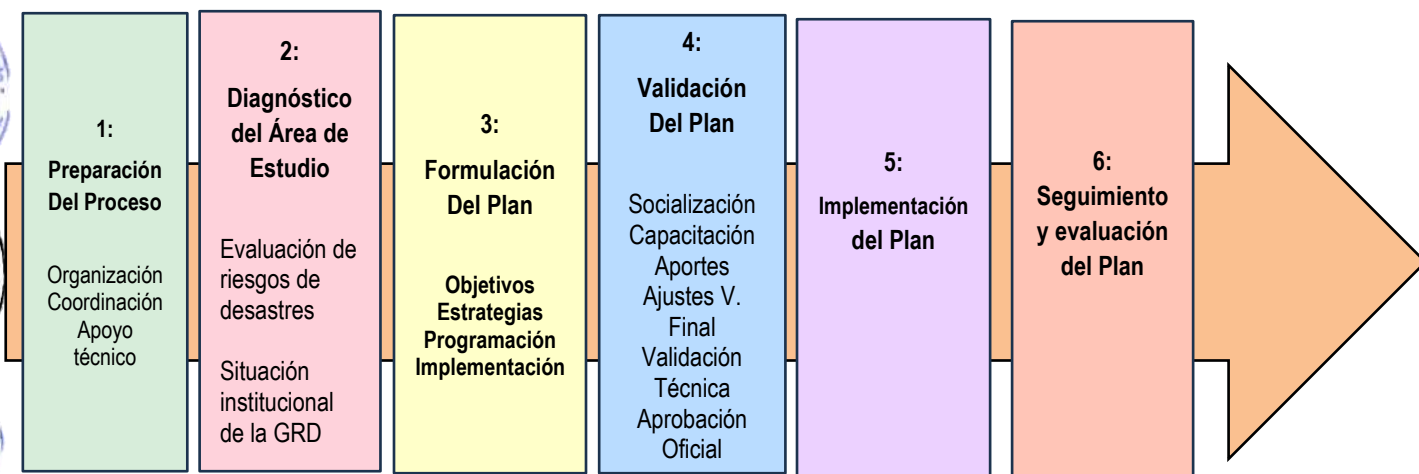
1:
Preparación Del Proceso

Organización
Coordinación
Apoyo técnico

2:
Diagnóstico del Área de Estudio

Evaluación de riesgos de desastres

Situación institucional de la GRD

3:
Formulación Del Plan

Objetivos
Estrategias
Programación
Implementación

4:
Validación Del Plan

Socialización
Capacitación
Aportes
Ajustes V. Final
Validación Técnica
Aprobación Oficial

5:
Implementación del Plan

6:
Seguimiento y evaluación del Plan